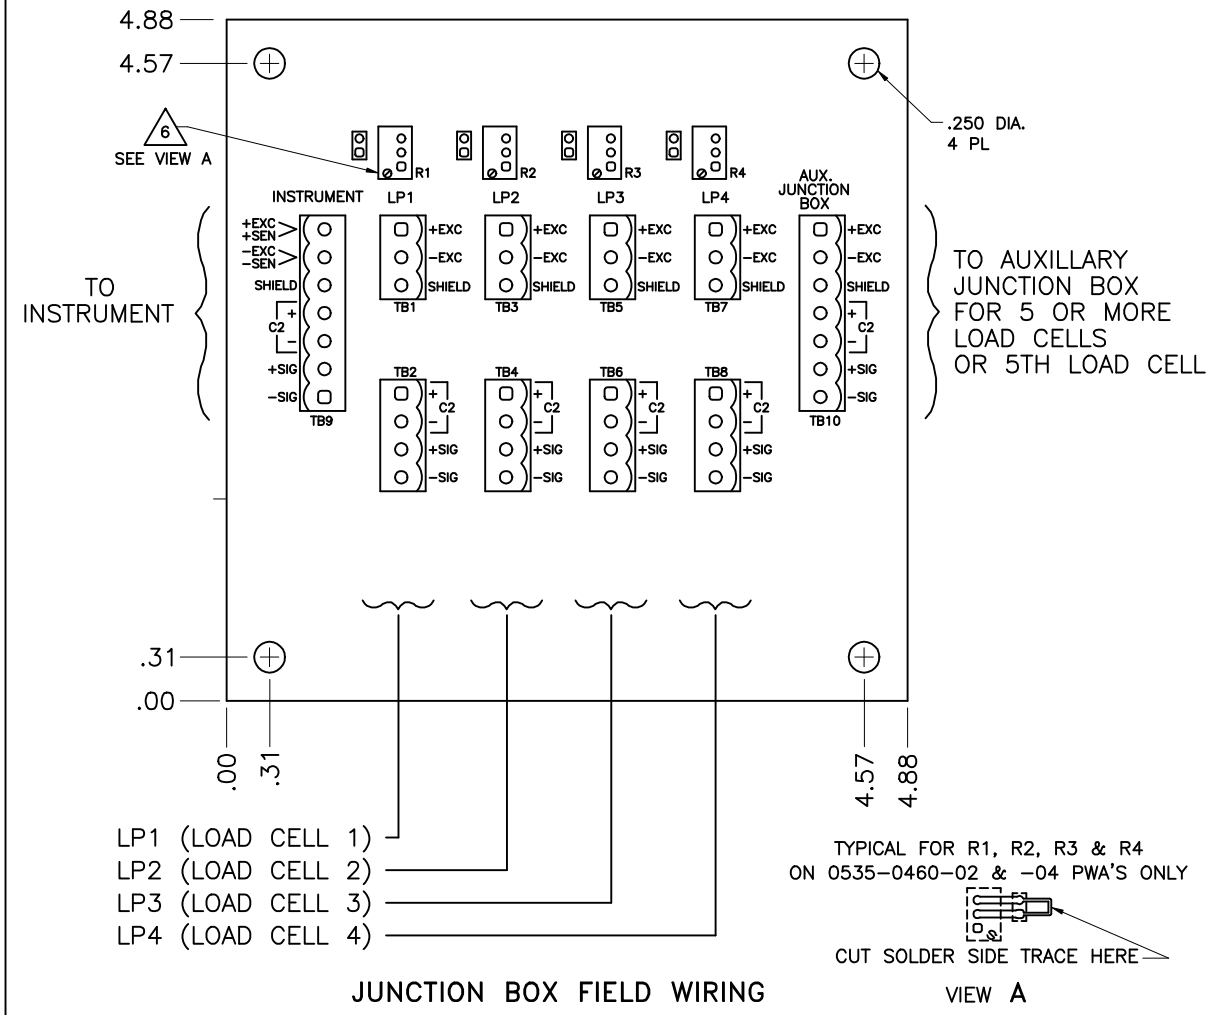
4.88
4.57
6
SEE VIEW A
.250 DIA.
4 PL

R1 R2 R3 R4

INSTRUMENT LP1 LP2 LP3 LP4 AUX. JUNCTION BOX

TO INSTRUMENT

+EXC
+SEN
−EXC
−SEN
SHIELD
+
C2
−
+SIG
−SIG
TB9

+EXC
−EXC
SHIELD
TB1

+EXC
−EXC
SHIELD
TB3

+EXC
−EXC
SHIELD
TB5

+EXC
−EXC
SHIELD
TB7

+EXC
−EXC
SHIELD
+
C2
−
+SIG
−SIG
TB10

TO AUXILLARY JUNCTION BOX FOR 5 OR MORE LOAD CELLS OR 5TH LOAD CELL

TB2
+
C2
−
+SIG
−SIG

TB4
+
C2
−
+SIG
−SIG

TB6
+
C2
−
+SIG
−SIG

TB8
+
C2
−
+SIG
−SIG

.31
.00
.00
.31
4.57
4.88

LP1 (LOAD CELL 1)
LP2 (LOAD CELL 2)
LP3 (LOAD CELL 3)
LP4 (LOAD CELL 4)

TYPICAL FOR R1, R2, R3 & R4
ON 0535−0460−02 & −04 PWA'S ONLY

CUT SOLDER SIDE TRACE HERE

JUNCTION BOX FIELD WIRING

VIEW A